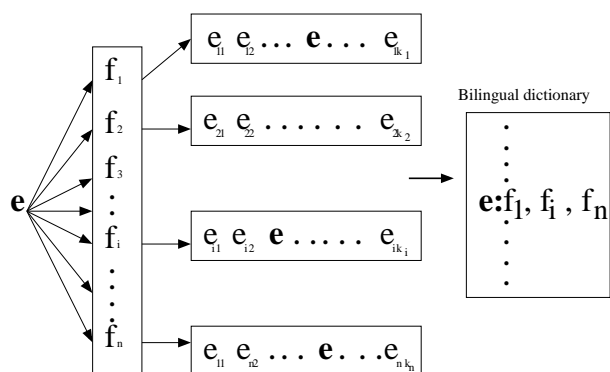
$\mathbf{e}$

$f_1$
$f_2$
$f_3$
$\vdots$
$f_i$
$\vdots$
$f_n$

$e_{11}\ e_{12} \ldots \mathbf{e} \ldots e_{1k_1}$

$e_{21}\ e_{22} \ldots\ldots\ldots e_{2k_2}$

$e_{i1}\ e_{i2}\ \mathbf{e} \ldots\ldots e_{ik_i}$

$e_{n1}\ e_{n2} \ldots \mathbf{e} \ldots e_{nk_n}$

Bilingual dictionary

$\vdots$
$\mathbf{e}$: $f_1, f_i, f_n$
$\vdots$